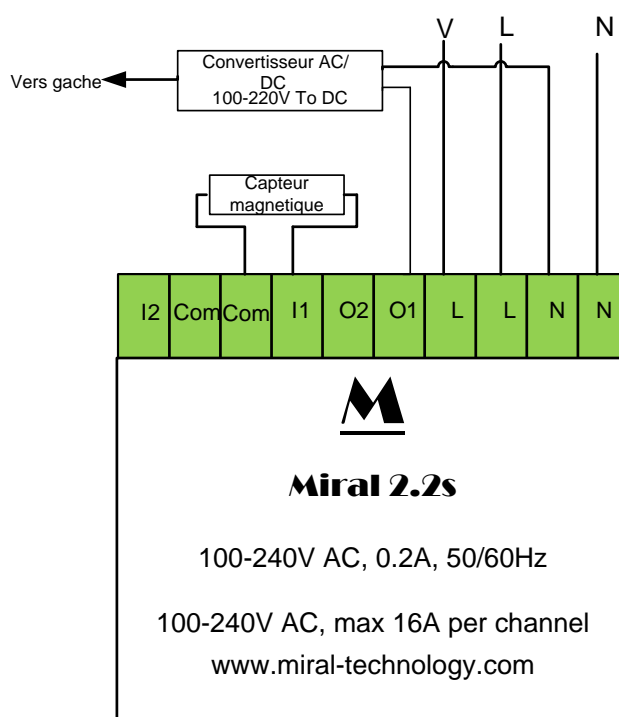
V L N

Convertisseur AC/ DC 100-220V To DC

Vers gache

Capteur magnetique

| I2 | Com | Com | I1 | O2 | O1 | L | L | N | N |
|---|---|---|---|---|---|---|---|---|---|

M

Miral 2.2s

100-240V AC, 0.2A, 50/60Hz

100-240V AC, max 16A per channel
www.miral-technology.com